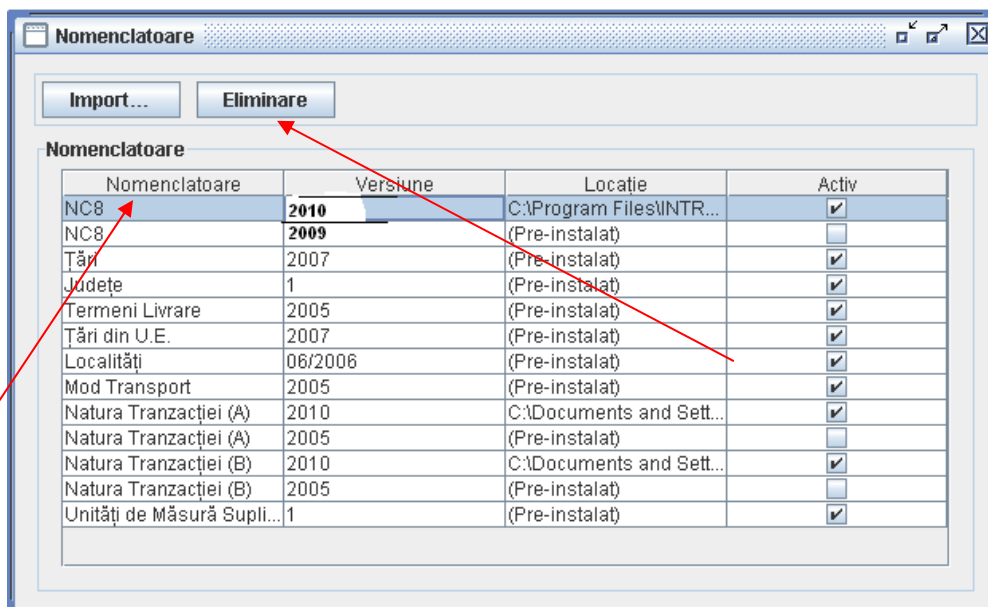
Nomenclatoare

Import... Eliminare

Nomenclatoare

| Nomenclatoare | Versiune | Locație | Activ |
|---|---|---|---|
| NC8 | 2010 | C:\Program Files\INTR... | ✔ |
| NC8 | 2009 | (Pre-instalat) | |
| Țări | 2007 | (Pre-instalat) | ✔ |
| Județe | 1 | (Pre-instalat) | ✔ |
| Termeni Livrare | 2005 | (Pre-instalat) | ✔ |
| Țări din U.E. | 2007 | (Pre-instalat) | ✔ |
| Localități | 06/2006 | (Pre-instalat) | ✔ |
| Mod Transport | 2005 | (Pre-instalat) | ✔ |
| Natura Tranzacției (A) | 2010 | C:\Documents and Sett... | ✔ |
| Natura Tranzacției (A) | 2005 | (Pre-instalat) | |
| Natura Tranzacției (B) | 2010 | C:\Documents and Sett... | ✔ |
| Natura Tranzacției (B) | 2005 | (Pre-instalat) | |
| Unități de Măsură Supli... | 1 | (Pre-instalat) | ✔ |